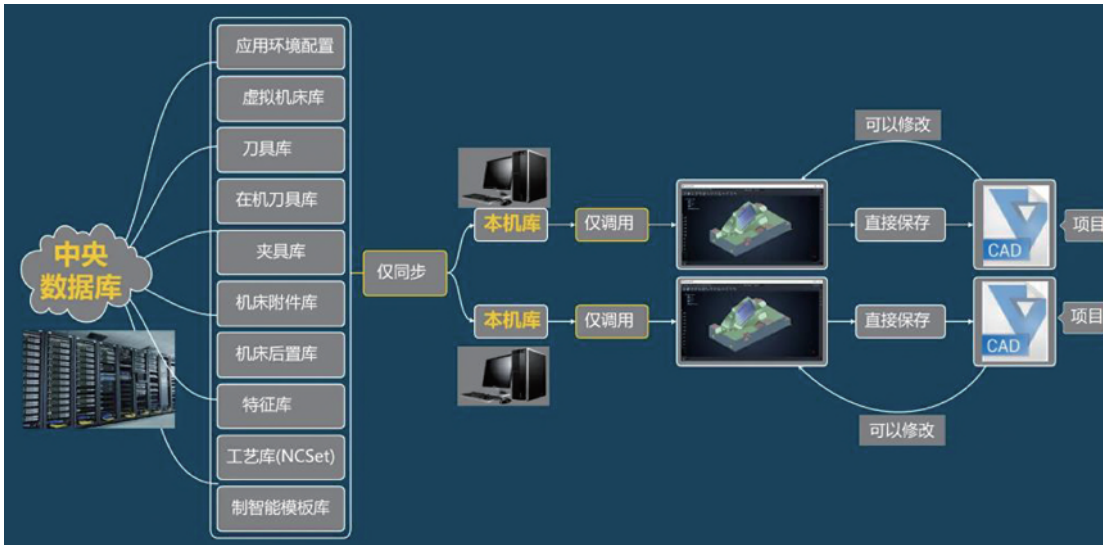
中央数据库

应用环境配置
虚拟机床库
刀具库
在机刀具库
夹具库
机床附件库
机床后置库
特征库
工艺库(NCSet)
制智能模板库

仅同步

本机库
仅调用
直接保存
CAD
项目

可以修改

本机库
仅调用
直接保存
CAD
项目

可以修改